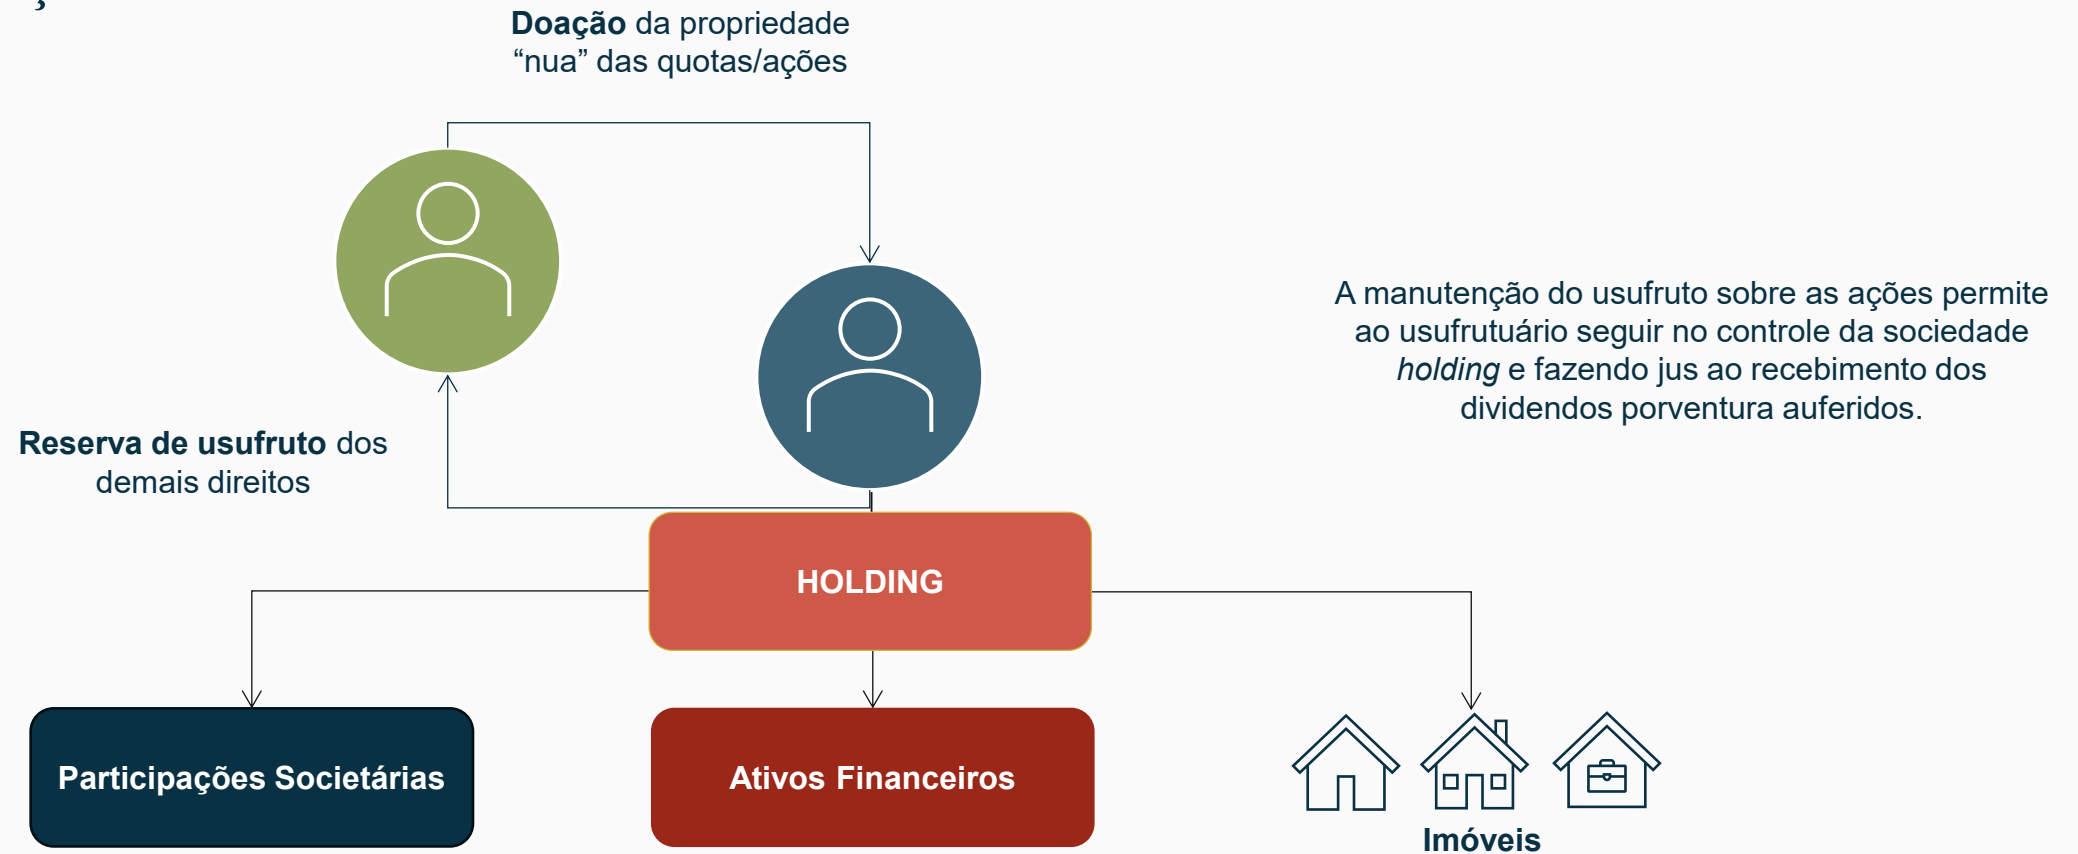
**Doação** da propriedade “nua” das quotas/ações

A manutenção do usufruto sobre as ações permite ao usufrutuário seguir no controle da sociedade *holding* e fazendo jus ao recebimento dos dividendos porventura auferidos.

**Reserva de usufruto** dos demais direitos

HOLDING

Participações Societárias

Ativos Financeiros

Imóveis